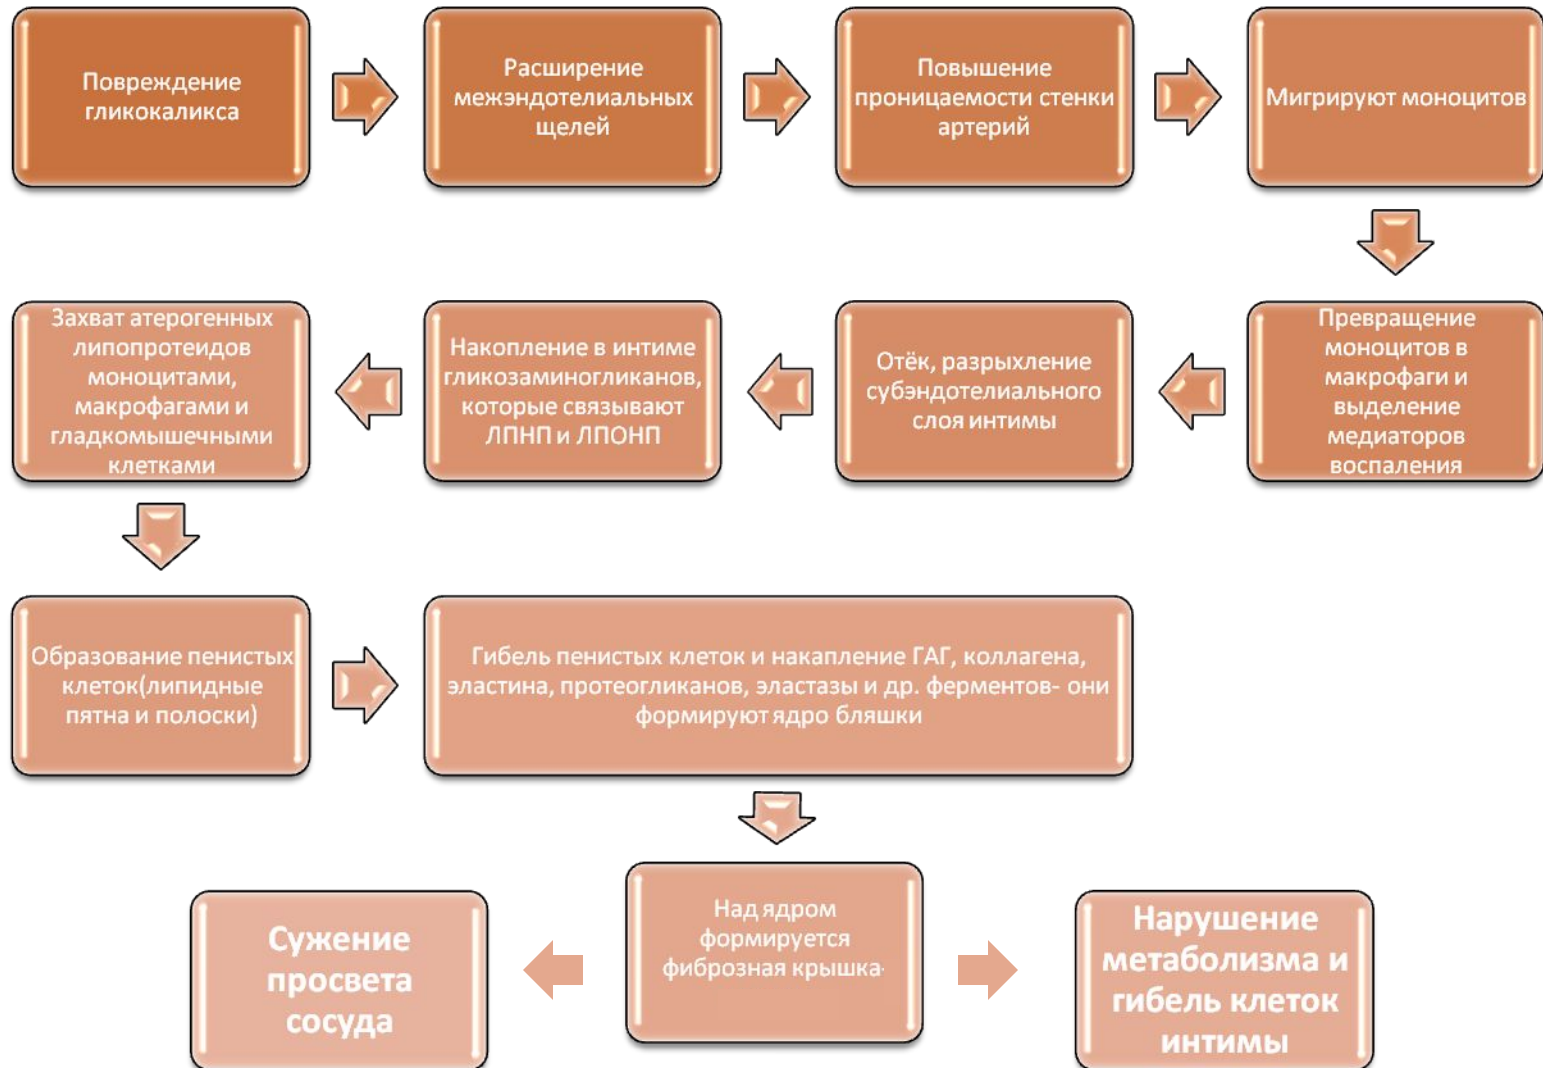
Повреждение гликокаликса

Расширение межэндотелиальных щелей

Повышение проницаемости стенки артерий

Мигрируют моноцитов

Превращение моноцитов в макрофаги и выделение медиаторов воспаления

Отёк, разрыхление субэндотелиального слоя интимы

Накопление в интиме гликозаминогликанов, которые связывают ЛПНП и ЛПОНП

Захват атерогенных липопротеидов моноцитами, макрофагами и гладкомышечными клетками

Образование пенистых клеток(липидные пятна и полоски)

Гибель пенистых клеток и накапление ГАГ, коллагена, эластина, протеогликанов, эластазы и др. ферментов- они формируют ядро бляшки

Над ядром формируется фиброзная крышка

Сужение просвета сосуда

Нарушение метаболизма и гибель клеток интимы